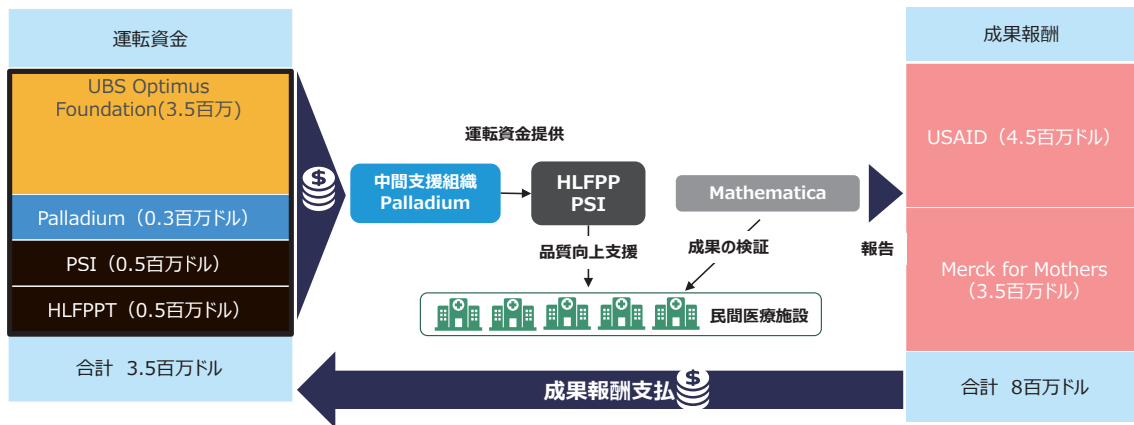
運転資金

UBS Optimus Foundation(3.5百万)

Palladium（0.3百万ドル）

PSI（0.5百万ドル）

HLFPPT（0.5百万ドル）

合計 3.5百万ドル

運転資金提供

中間支援組織 Palladium

HLFPP PSI

Mathematica

品質向上支援

成果の検証

民間医療施設

報告

成果報酬

USAID（4.5百万ドル）

Merck for Mothers（3.5百万ドル）

合計 8百万ドル

成果報酬支払